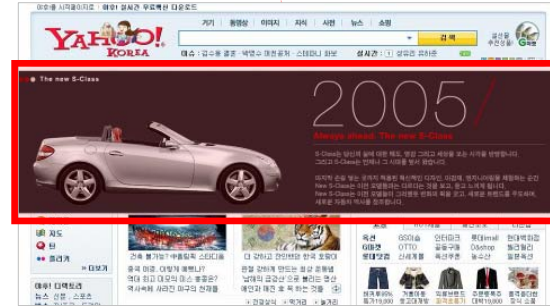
YAHOO! KOREA

야후!를 시작페이지로 | 야후! 실시간 무료백신 다운로드

카페 | 동영상 | 이미지 | 지식 | 사전 | 뉴스 | 쇼핑

검색

실시간

The new SLK-Class

2005

Always ahead. The new SLK-Class

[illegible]

지도

뉴스

더보기

야후! 디렉토리

옥션

G마켓

인터파크

롯데아이몰

현대백화점

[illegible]